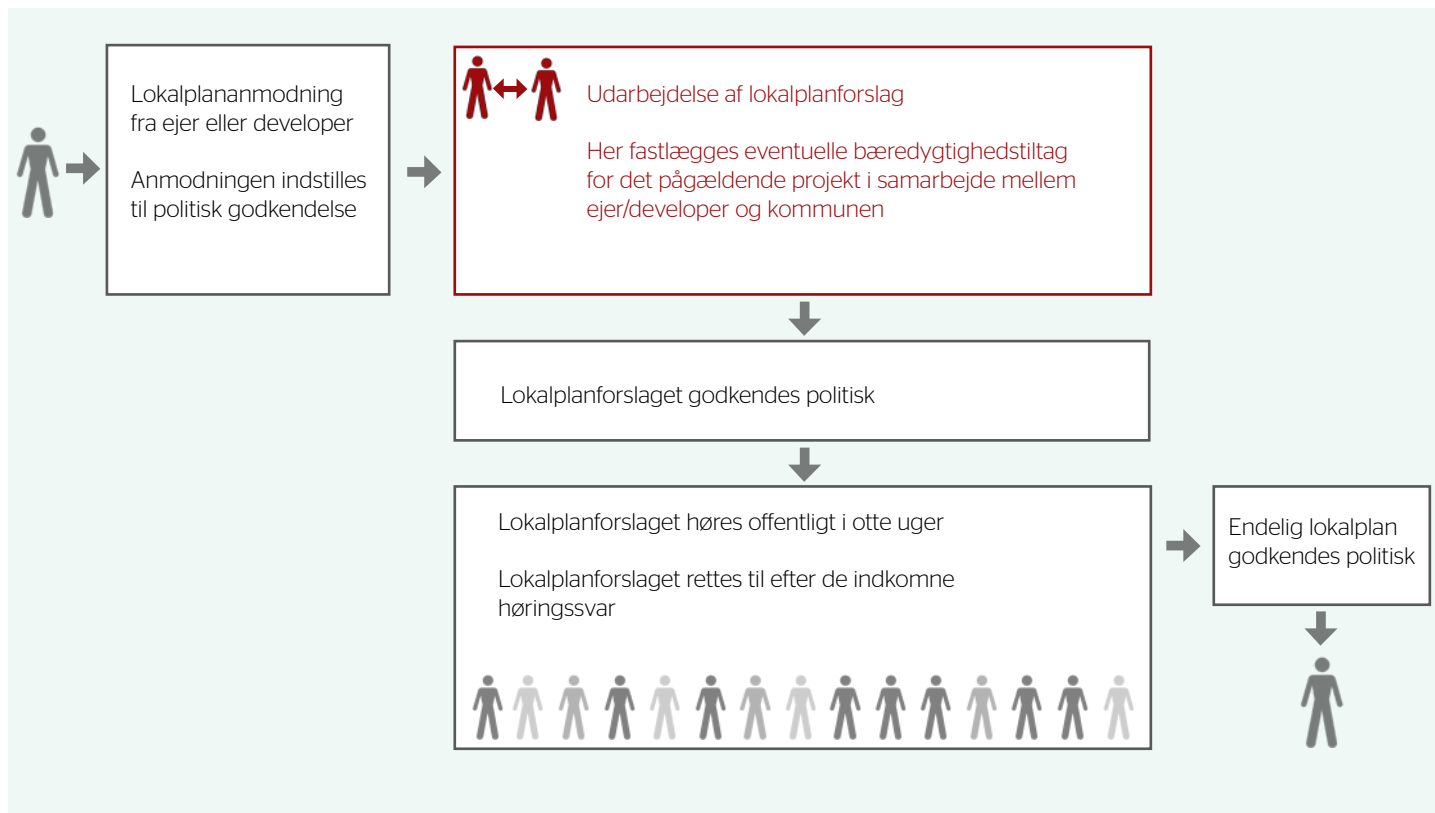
Lokalplananmodning fra ejer eller developer

Anmodningen indstilles til politisk godkendelse

Udarbejdelse af lokalplanforslag

Her fastlægges eventuelle bæredygtighedstiltag for det pågældende projekt i samarbejde mellem ejer/developer og kommunen

Lokalplanforslaget godkendes politisk

Lokalplanforslaget høres offentligt i otte uger

Lokalplanforslaget rettes til efter de indkomne høringssvar

Endelig lokalplan godkendes politisk